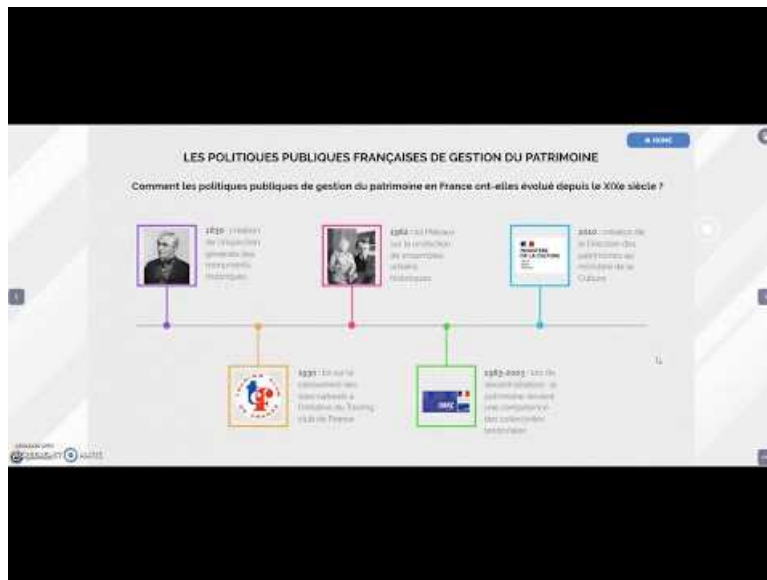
LES POLITIQUES PUBLIQUES FRANÇAISES DE GESTION DU PATRIMOINE

Comment les politiques publiques de gestion du patrimoine en France ont-elles évolué depuis le XIXe siècle ?

1830 : création de l'inspection générale des monuments historiques

1962 : loi Malraux sur la protection de ensembles urbains historiques

2010 : création de la Direction des patrimoines au ministère de la Culture

MINISTÈRE DE LA CULTURE

1930 : loi sur le classement des sites naturels à l'initiative du Touring club de France

1983-2003 : lois de décentralisation : le patrimoine devient une compétence des collectivités territoriales

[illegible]